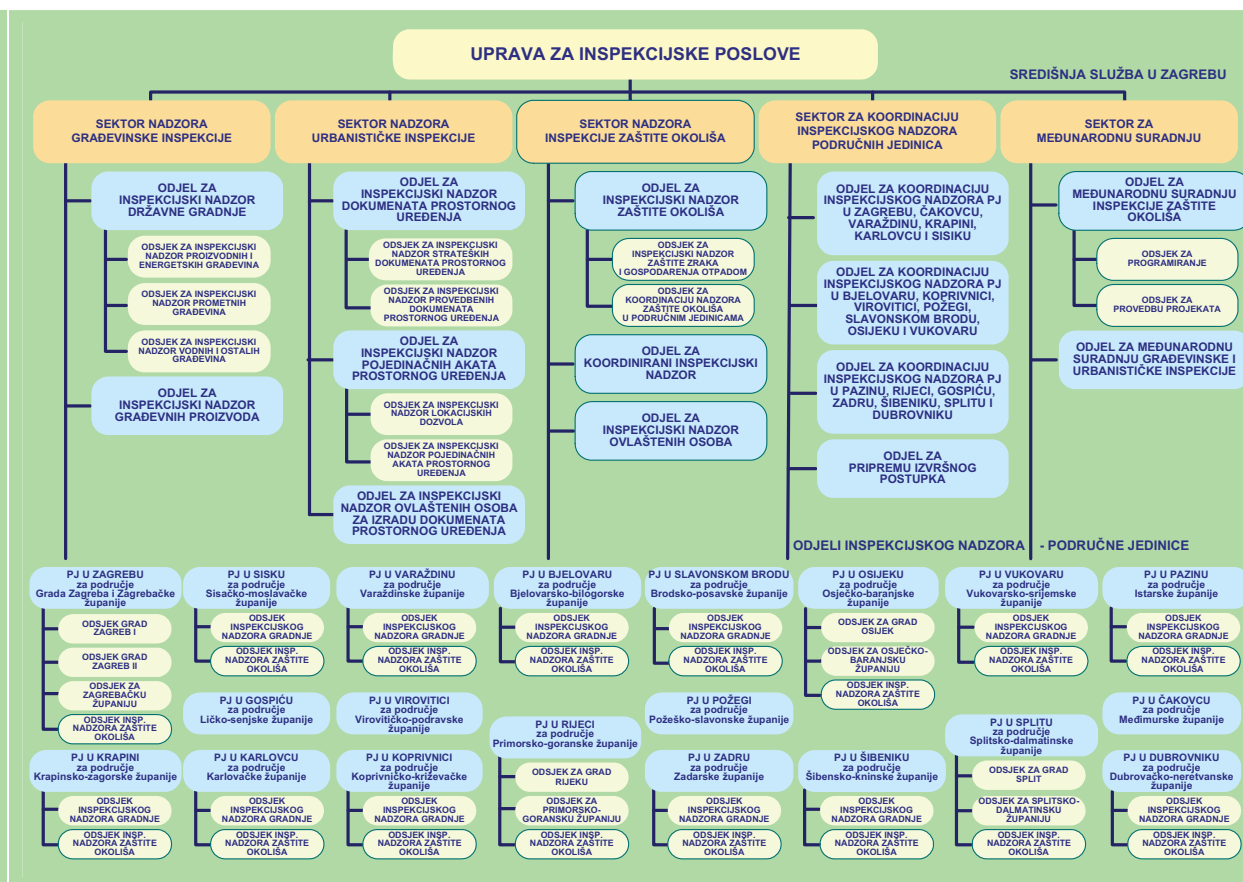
UPRAVA ZA INSPEKCIJSKE POSLOVE

SREDIŠNJA SLUŽBA U ZAGREBU

SEKTOR NADZORA GRAĐEVINSKE INSPEKCIJE

ODJEL ZA INSPEKCIJSKI NADZOR DRŽAVNE GRADNJE

ODSJEK ZA INSPEKCIJSKI NADZOR PROIZVODNIH I ENERGETSKIH GRAĐEVINA

ODSJEK ZA INSPEKCIJSKI NADZOR PROMETNIH GRAĐEVINA

ODSJEK ZA INSPEKCIJSKI NADZOR VODNIH I OSTALIH GRAĐEVINA

ODJEL ZA INSPEKCIJSKI NADZOR GRAĐEVNIH PROIZVODA

SEKTOR NADZORA URBANISTIČKE INSPEKCIJE

ODJEL ZA INSPEKCIJSKI NADZOR DOKUMENATA PROSTORNOG UREĐENJA

ODSJEK ZA INSPEKCIJSKI NADZOR STRATEŠKIH DOKUMENATA PROSTORNOG UREĐENJA

ODSJEK ZA INSPEKCIJSKI NADZOR PROVEDBENIH DOKUMENATA PROSTORNOG UREĐENJA

ODJEL ZA INSPEKCIJSKI NADZOR POJEDINAČNIH AKATA PROSTORNOG UREĐENJA

ODSJEK ZA INSPEKCIJSKI NADZOR LOKACIJSKIH DOZVOLA

ODSJEK ZA INSPEKCIJSKI NADZOR POJEDINAČNIH AKATA PROSTORNOG UREĐENJA

ODJEL ZA INSPEKCIJSKI NADZOR OVLAŠTENIH OSOBA ZA IZRADU DOKUMENATA PROSTORNOG UREĐENJA

SEKTOR NADZORA INSPEKCIJE ZAŠTITE OKOLIŠA

ODJEL ZA INSPEKCIJSKI NADZOR ZAŠTITE OKOLIŠA

ODSJEK ZA INSPEKCIJSKI NADZOR ZAŠTITE ZRAKA I GOSPODARENJA OTPADOM

ODSJEK ZA KOORDINACIJU NADZORA ZAŠTITE OKOLIŠA U PODRUČNIM JEDINICAMA

ODJEL ZA KOORDINIRANI INSPEKCIJSKI NADZOR

ODJEL ZA INSPEKCIJSKI NADZOR OVLAŠTENIH OSOBA

SEKTOR ZA KOORDINACIJU INSPEKCIJSKOG NADZORA PODRUČNIH JEDINICA

ODJEL ZA KOORDINACIJU INSPEKCIJSKOG NADZORA PJ U ZAGREBU, ČAKOVCU, VARAŽDINU, KRAPINI, KARLOVCU I SISKU

ODJEL ZA KOORDINACIJU INSPEKCIJSKOG NADZORA PJ U BJELOVARU, KOPRIVNICI, VIROVITICI, POŽEGI, SLAVONSKOM BRODU, OSIJEKU I VUKOVARU

ODJEL ZA KOORDINACIJU INSPEKCIJSKOG NADZORA PJ U PAZINU, RIJECI, GOSPIĆU, ZADRU, ŠIBENIKU, SPLITU I DUBROVNIKU

ODJEL ZA PRIPREMU IZVRŠNOG POSTUPKA

SEKTOR ZA MEĐUNARODNU SURADNJU

ODJEL ZA MEĐUNARODNU SURADNJU INSPEKCIJE ZAŠTITE OKOLIŠA

ODSJEK ZA PROGRAMIRANJE

ODSJEK ZA PROVEDBU PROJEKATA

ODJEL ZA MEĐUNARODNU SURADNJU GRAĐEVINSKE I URBANISTIČKE INSPEKCIJE

ODJELI INSPEKCIJSKOG NADZORA - PODRUČNE JEDINICE

PJ U ZAGREBU za područje Grada Zagreba i Zagrebačke županije
ODSJEK GRAD ZAGREB I
ODSJEK GRAD ZAGREB II
ODSJEK ZA ZAGREBAČKU ŽUPANIJU
ODSJEK INSP. NADZORA ZAŠTITE OKOLIŠA

PJ U SISKU za područje Sisačko-moslavačke županije
ODSJEK INSPEKCIJSKOG NADZORA GRADNJE
ODSJEK INSP. NADZORA ZAŠTITE OKOLIŠA

PJ U VARAŽDINU za područje Varaždinske županije
ODSJEK INSPEKCIJSKOG NADZORA GRADNJE
ODSJEK INSP. NADZORA ZAŠTITE OKOLIŠA

PJ U BJELOVARU za područje Bjelovarsko-bilogorske županije
ODSJEK INSPEKCIJSKOG NADZORA GRADNJE
ODSJEK INSP. NADZORA ZAŠTITE OKOLIŠA

PJ U SLAVONSKOM BRODU za područje Brodsko-posavske županije
ODSJEK INSPEKCIJSKOG NADZORA GRADNJE
ODSJEK INSP. NADZORA ZAŠTITE OKOLIŠA

PJ U OSIJEKU za područje Osječko-baranjske županije
ODSJEK ZA GRAD OSIJEK
ODSJEK ZA OSJEČKO-BARANJSKU ŽUPANIJU
ODSJEK INSP. NADZORA ZAŠTITE OKOLIŠA

PJ U VUKOVARU za područje Vukovarsko-srijemske županije
ODSJEK INSPEKCIJSKOG NADZORA GRADNJE
ODSJEK INSP. NADZORA ZAŠTITE OKOLIŠA

PJ U PAZINU za područje Istarske županije
ODSJEK INSPEKCIJSKOG NADZORA GRADNJE
ODSJEK INSP. NADZORA ZAŠTITE OKOLIŠA

PJ U GOSPIĆU za područje Ličko-senjske županije

PJ U VIROVITICI za područje Virovitičko-podravske županije

PJ U POŽEGI za područje Požeško-slavonske županije

PJ U ČAKOVCU za područje Međimurske županije

PJ U RIJECI za područje Primorsko-goranske županije
ODSJEK ZA GRAD RIJEKU
ODSJEK ZA PRIMORSKO-GORANSKU ŽUPANIJU
ODSJEK INSP. NADZORA ZAŠTITE OKOLIŠA

PJ U SPLITU za područje Splitsko-dalmatinske županije
ODSJEK ZA GRAD SPLIT
ODSJEK ZA SPLITSKO-DALMATINSKU ŽUPANIJU
ODSJEK INSP. NADZORA ZAŠTITE OKOLIŠA

PJ U KRAPINI za područje Krapinsko-zagorske županije
ODSJEK INSPEKCIJSKOG NADZORA GRADNJE
ODSJEK INSP. NADZORA ZAŠTITE OKOLIŠA

PJ U KARLOVCU za područje Karlovačke županije
ODSJEK INSPEKCIJSKOG NADZORA GRADNJE
ODSJEK INSP. NADZORA ZAŠTITE OKOLIŠA

PJ U KOPRIVNICI za područje Koprivničko-križevačke županije
ODSJEK INSPEKCIJSKOG NADZORA GRADNJE
ODSJEK INSP. NADZORA ZAŠTITE OKOLIŠA

PJ U ZADRU za područje Zadarske županije
ODSJEK INSPEKCIJSKOG NADZORA GRADNJE
ODSJEK INSP. NADZORA ZAŠTITE OKOLIŠA

PJ U ŠIBENIKU za područje Šibensko-kninske županije
ODSJEK INSPEKCIJSKOG NADZORA GRADNJE
ODSJEK INSP. NADZORA ZAŠTITE OKOLIŠA

PJ U DUBROVNIKU za područje Dubrovačko-neretvanske županije
ODSJEK INSPEKCIJSKOG NADZORA GRADNJE
ODSJEK INSP. NADZORA ZAŠTITE OKOLIŠA